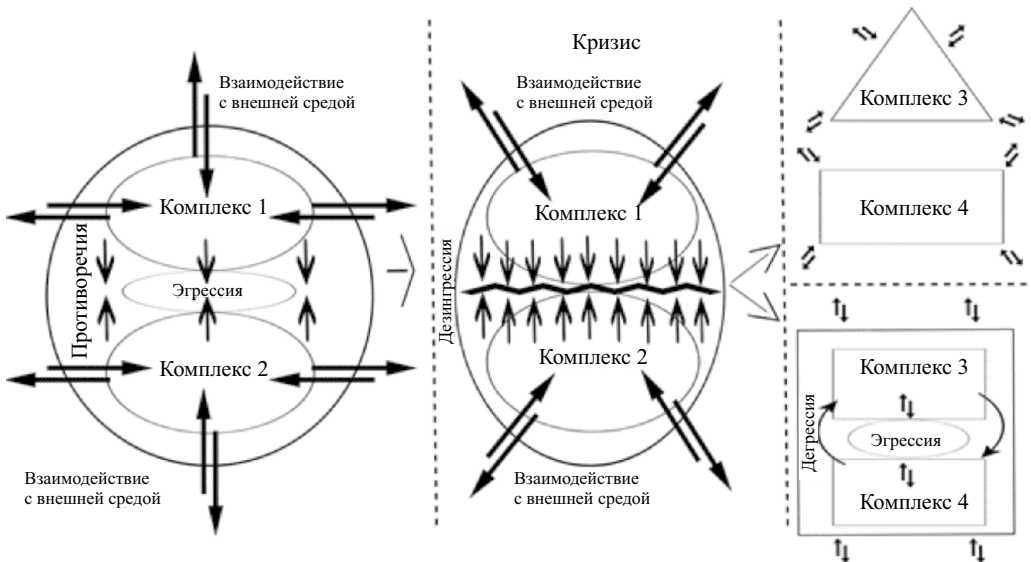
Взаимодействие с внешней средой

Комплекс 1

Противоречия

Эгрессия

Комплекс 2

Взаимодействие с внешней средой

Кризис

Взаимодействие с внешней средой

Комплекс 1

Дезингрессия

Комплекс 2

Взаимодействие с внешней средой

Комплекс 3

Комплекс 4

Комплекс 3

Дегрессия

Эгрессия

Комплекс 4